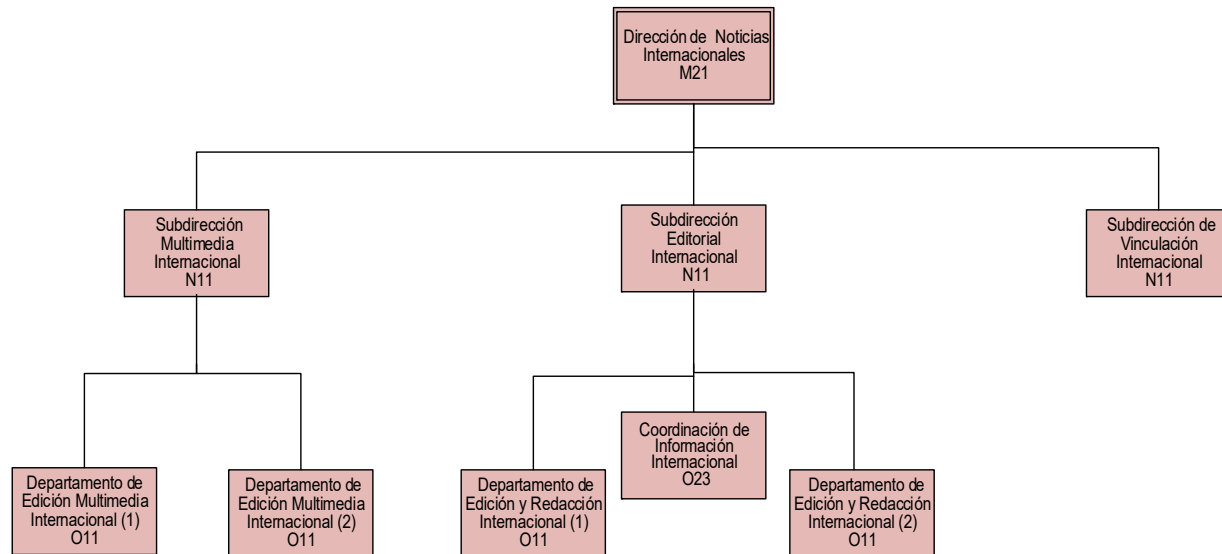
Dirección de Noticias Internacionales
M21

Subdirección Multimedia Internacional
N11

Subdirección Editorial Internacional
N11

Subdirección de Vinculación Internacional
N11

Departamento de Edición Multimedia Internacional (1)
O11

Departamento de Edición Multimedia Internacional (2)
O11

Departamento de Edición y Redacción Internacional (1)
O11

Coordinación de Información Internacional
O23

Departamento de Edición y Redacción Internacional (2)
O11